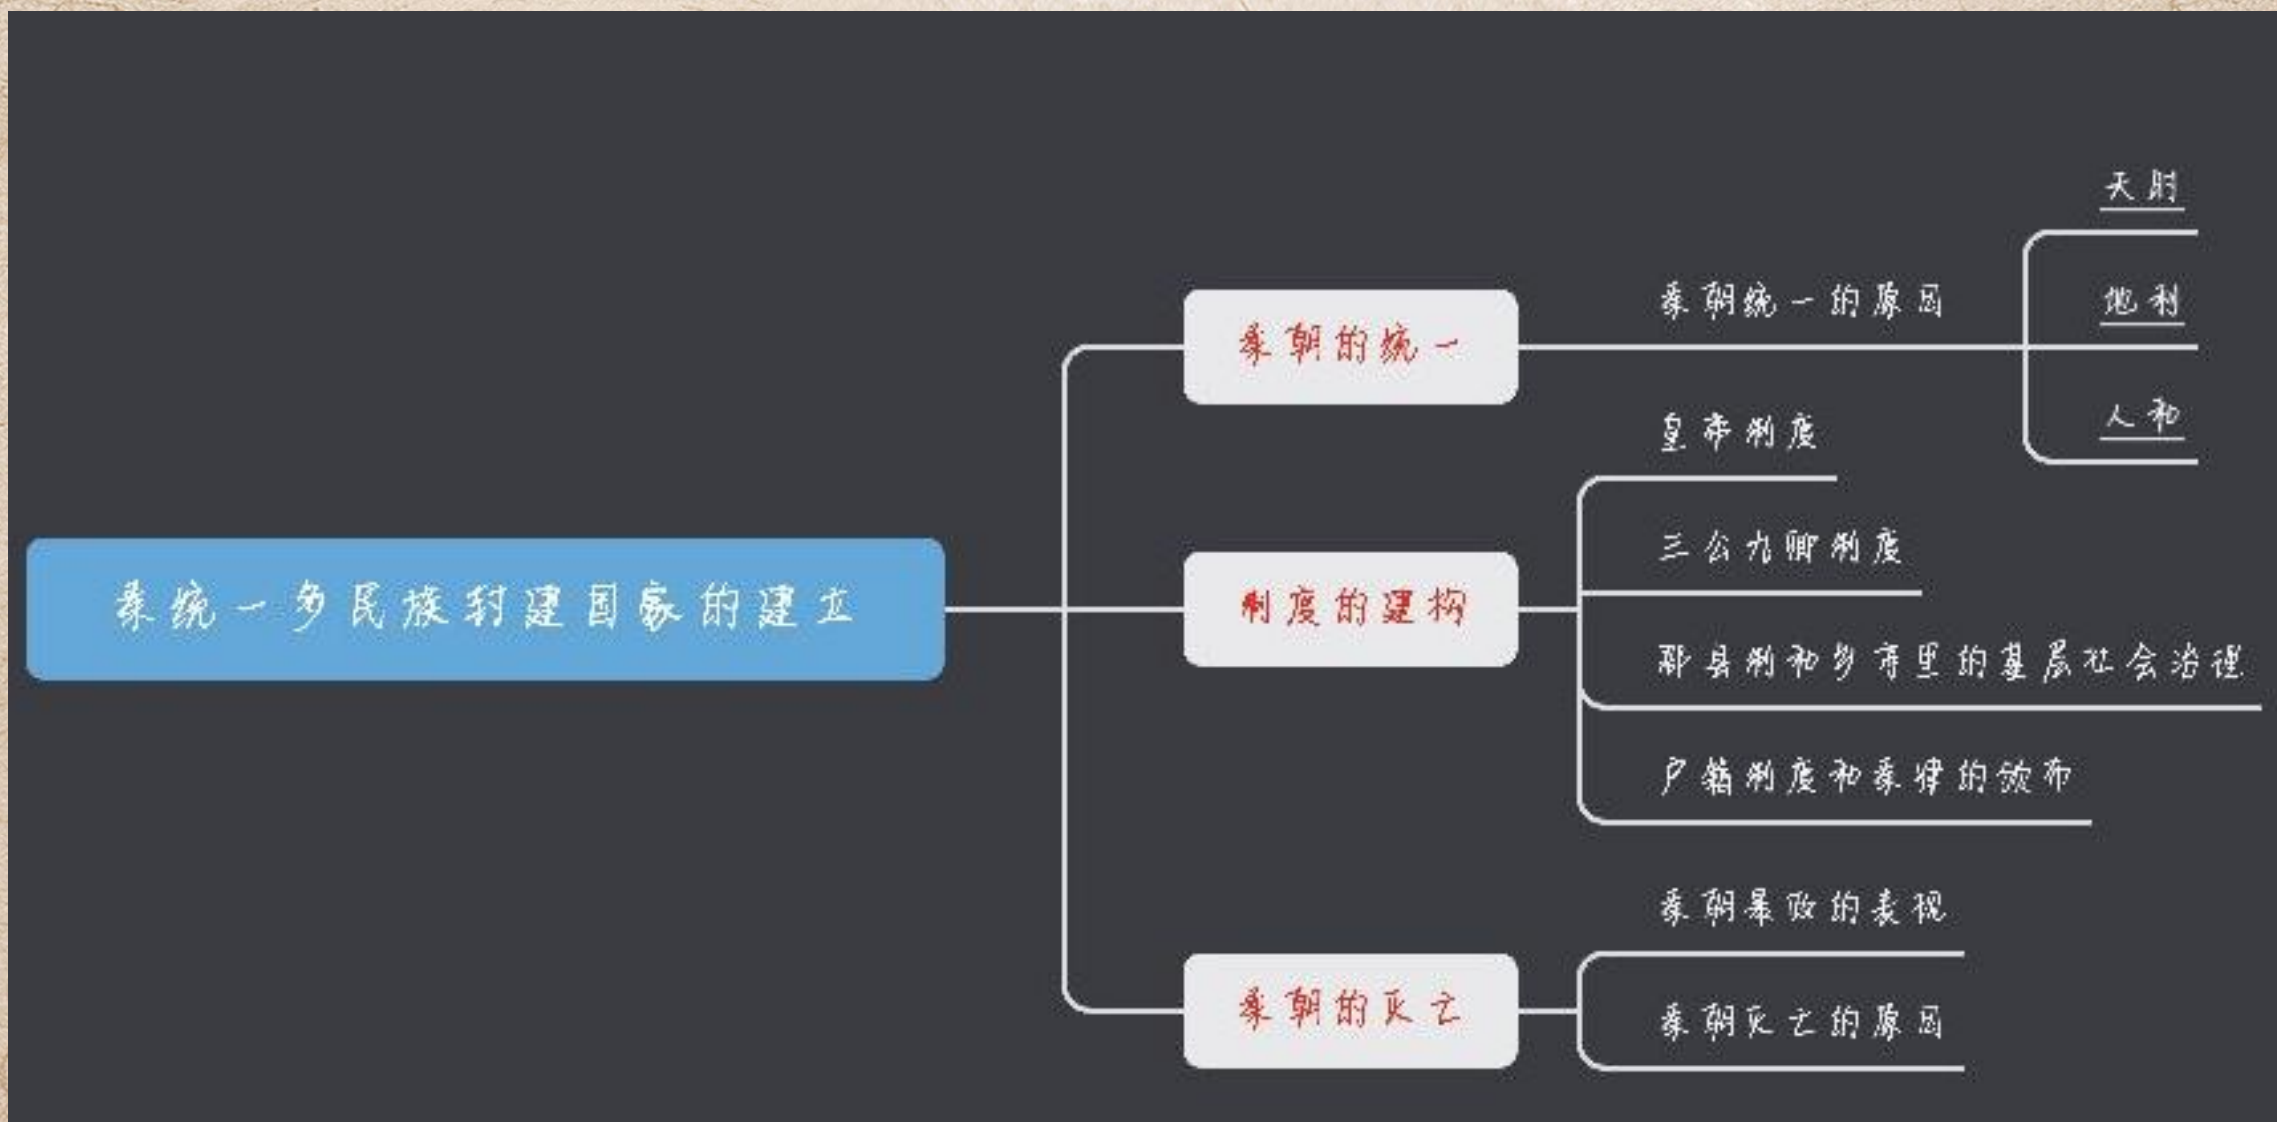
秦统一多民族封建国家的建立

秦朝的统一

秦朝统一的原因

天时

地利

人和

制度的建构

皇帝制度

三公九卿制度

郡县制和乡亭里的基层社会治理

户籍制度和秦律的颁布

秦朝的灭亡

秦朝暴政的表现

秦朝灭亡的原因